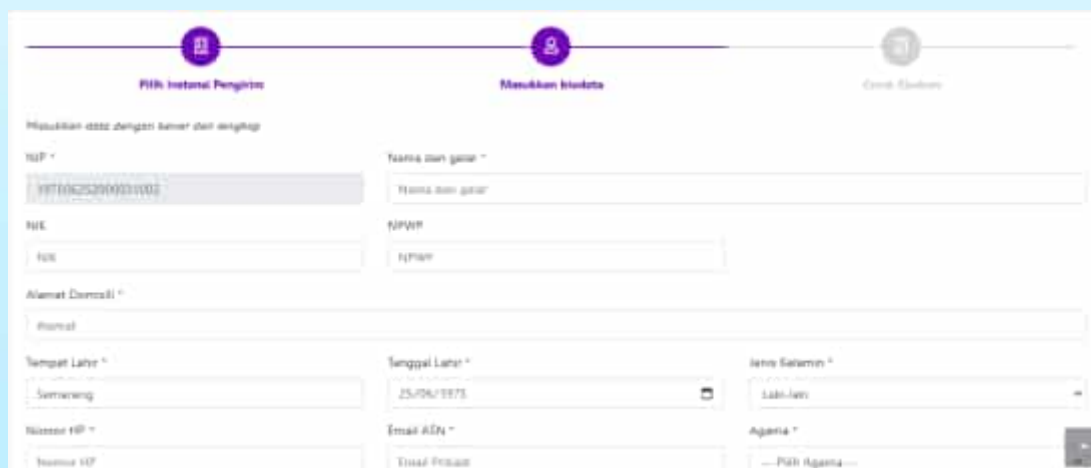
Pilih Instansi Pengirim

Masukkan biodata

Cetak Ebukson

Masukkan data dengan benar dan lengkap

NIP *

197506252000031002

Nama dan gelar *

Nama dan gelar

NIK

NIK

NPWP

NPWP

Alamat Domisili *

Alamat

Tempat Lahir *

Semarang

Tanggal Lahir *

25/06/1975

Jenis Kelamin *

Laki-laki

Nomor HP *

Nomor HP

Email ASN *

Email Pribadi

Agama *

--- Pilih Agama ---